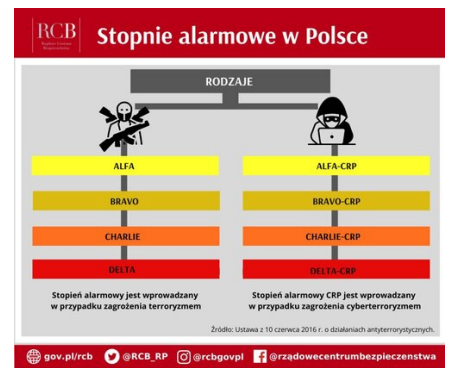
RCB Rządowe Centrum Bezpieczeństwa

Stopnie alarmowe w Polsce

RODZAJE

ALFA

BRAVO

CHARLIE

DELTA

Stopień alarmowy jest wprowadzany w przypadku zagrożenia terroryzmem

ALFA-CRP

BRAVO-CRP

CHARLIE-CRP

DELTA-CRP

Stopień alarmowy CRP jest wprowadzany w przypadku zagrożenia cyberterroryzmem

Źródło: Ustawa z 10 czerwca 2016 r. o działaniach antyterrorystycznych.

gov.pl/rcb @RCB_RP @rcbgovpl @rządowecentrumbezpieczenstwa